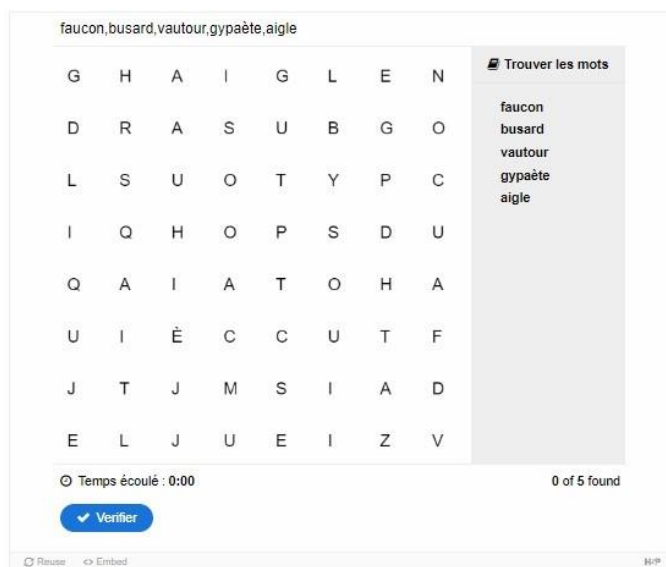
faucon,busard,vautour,gypaète,aigle

| | | | | | | | |
|---|---|---|---|---|---|---|---|
| G | H | A | I | G | L | E | N |
| D | R | A | S | U | B | G | O |
| L | S | U | O | T | Y | P | C |
| I | Q | H | O | P | S | D | U |
| Q | A | I | A | T | O | H | A |
| U | I | È | C | C | U | T | F |
| J | T | J | M | S | I | A | D |
| E | L | J | U | E | I | Z | V |

Trouver les mots

faucon
busard
vautour
gypaète
aigle

Temps écoulé : 0:00

0 of 5 found

Vérifier

Reuse
Embed
H-P